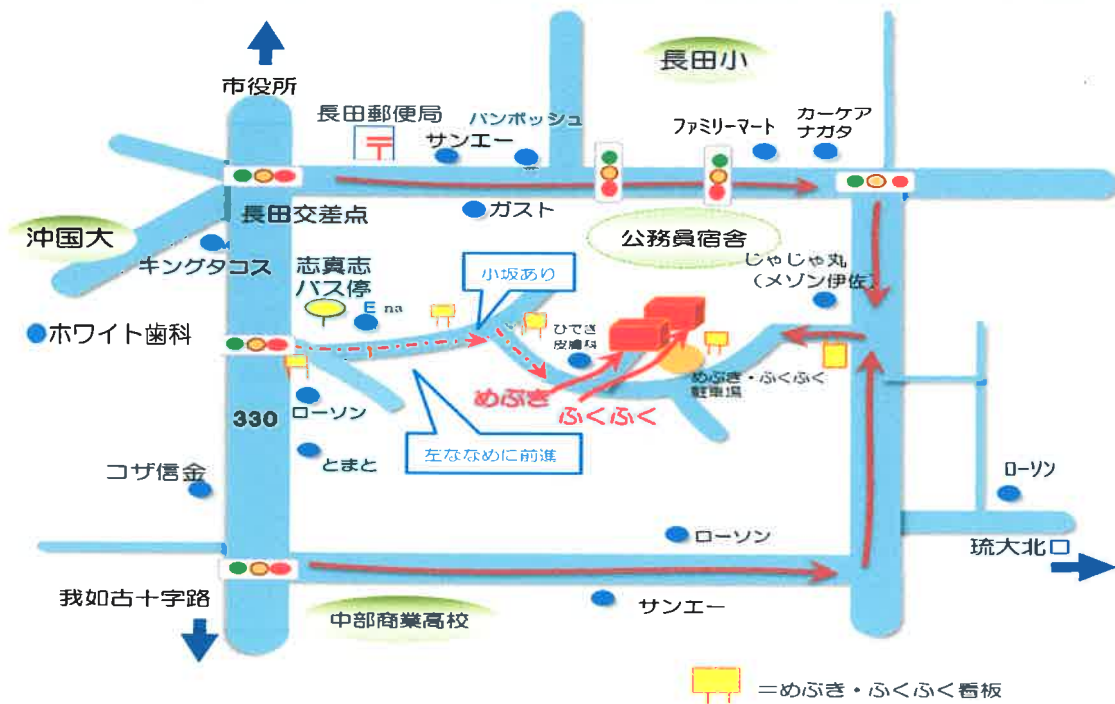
市役所

長田小

長田郵便局

パンポッシュ

サンエー

ファミリーマート

カーケア ナガタ

長田交差点

ガスト

沖国大

公務員宿舎

キングタコス

志真志 バス停

小坂あり

じゃじゃ丸 (メゾン伊佐)

Ena

ひでき皮膚科

ホワイト歯科

めぶき・ふくふく 駐車場

めぶき

ふくふく

ローソン

330

左ななめに前進

とまと

ローソン

コザ信金

ローソン

琉大北口

我如古十字路

サンエー

中部商業高校

=めぶき・ふくふく看板